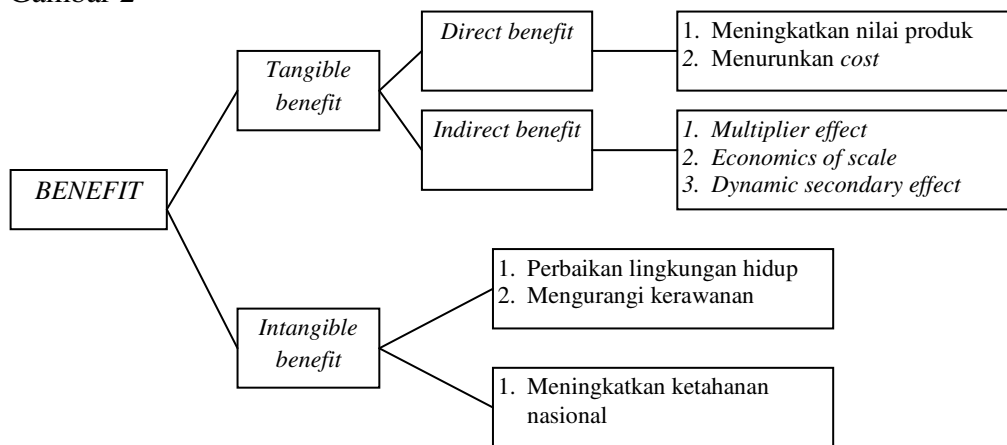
Gambar 2

BENEFIT

Tangible benefit

Direct benefit

1. Meningkatkan nilai produk
2. Menurunkan cost

Indirect benefit

1. Multiplier effect
2. Economics of scale
3. Dynamic secondary effect

Intangible benefit

1. Perbaikan lingkungan hidup
2. Mengurangi kerawanan

1. Meningkatkan ketahanan nasional